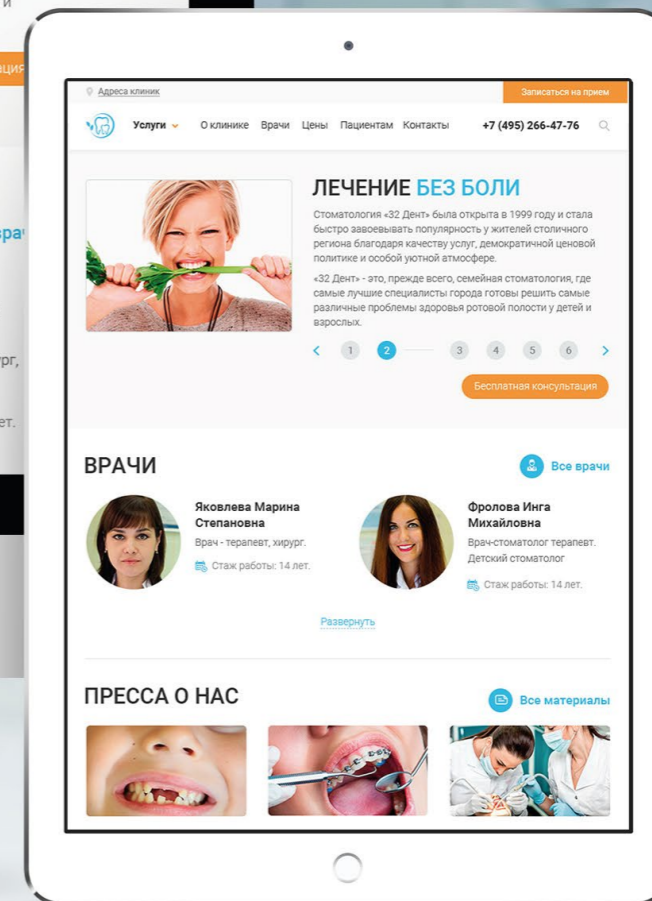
и

ация

вра

рг,

ет.

Адреса клиник

Записаться на прием

Услуги О клинике Врачи Цены Пациентам Контакты +7 (495) 266-47-76

ЛЕЧЕНИЕ БЕЗ БОЛИ

Стоматология «32 Дент» была открыта в 1999 году и стала быстро завоевывать популярность у жителей столичного региона благодаря качеству услуг, демократичной ценовой политике и особой уютной атмосфере.

«32 Дент» - это, прежде всего, семейная стоматология, где самые лучшие специалисты города готовы решить самые различные проблемы здоровья ротовой полости у детей и взрослых.

1 2 3 4 5 6

Бесплатная консультация

ВРАЧИ

Все врачи

Яковлева Марина Степановна
Врач - терапевт, хирург.
Стаж работы: 14 лет.

Фролова Инга Михайловна
Врач-стоматолог терапевт. Детский стоматолог
Стаж работы: 14 лет.

Развернуть

ПРЕССА О НАС

Все материалы